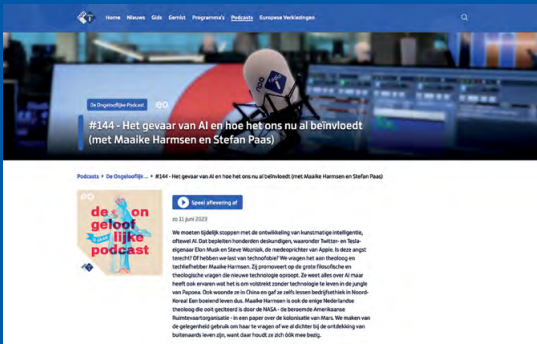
Home Nieuws Gids Gemist Programma's Podcasts Europese Verkiezingen

De Ongelooflijke Podcast

#144 - Het gevaar van AI en hoe het ons nu al beïnvloedt (met Maaike Harmsen en Stefan Paas)

Podcasts > De Ongelooflijk... > #144 - Het gevaar van AI en hoe het ons nu al beïnvloedt (met Maaike Harmsen en Stefan Paas)

de on geloof lijke podcast

Speel aflevering af

zo 11 juni 2023

We moeten tijdelijk stoppen met de ontwikkeling van kunstmatige intelligentie, oftewel AI. Dat bepleiten honderden deskundigen, waaronder Twitter- en Tesla-eigenaar Elon Musk en Steve Wozniak, de medeoprichter van Apple. Is deze angst terecht? Of hebben we last van technofobie? We vragen het aan theoloog en techliefhebber Maaike Harmsen. Zij promoveert op de grote filosofische en theologische vragen die nieuwe technologie oproept. Ze weet alles over AI maar heeft ook ervaren wat het is om volstrekt zonder technologie te leven in de jungle van Papoea. Ook woonde ze in China en gaf ze zelfs lessen bedrijfsethiek in Noord-Korea! Een boeiend leven dus. Maaike Harmsen is ook de enige Nederlandse theoloog die ooit geciteerd is door de NASA - de beroemde Amerikaanse Ruimtevaartorganisatie - in een paper over de kolonisatie van Mars. We maken van de gelegenheid gebruik om haar te vragen of we al dichter bij de ontdekking van buitenaards leven zijn, want daar houdt ze zich óók mee bezig.